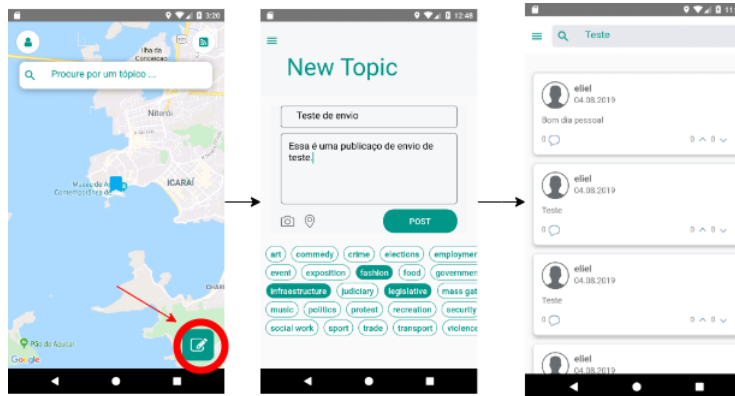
3:20

Ilha da Conceição

Procure por um tópico ...

Niterói

Museu de Arte Contemporânea de Niterói

ICARAÍ

Pão de Açúcar

Google

12:48

New Topic

Teste de envio

Essa é uma publicaço de envio de teste.

POST

art
commedy
crime
elections
employme
event
exposition
fashion
food
governme
infraestructure
judiciary
legislative
mass ga
music
politics
protest
recreation
security
social work
sport
trade
transport
violence

11

Teste

eliel
04.08.2019
Bom dia pessoal
0
0 0

eliel
04.08.2019
Teste
0
0 0

eliel
04.08.2019
Teste
0
0 0

eliel
04.08.2019